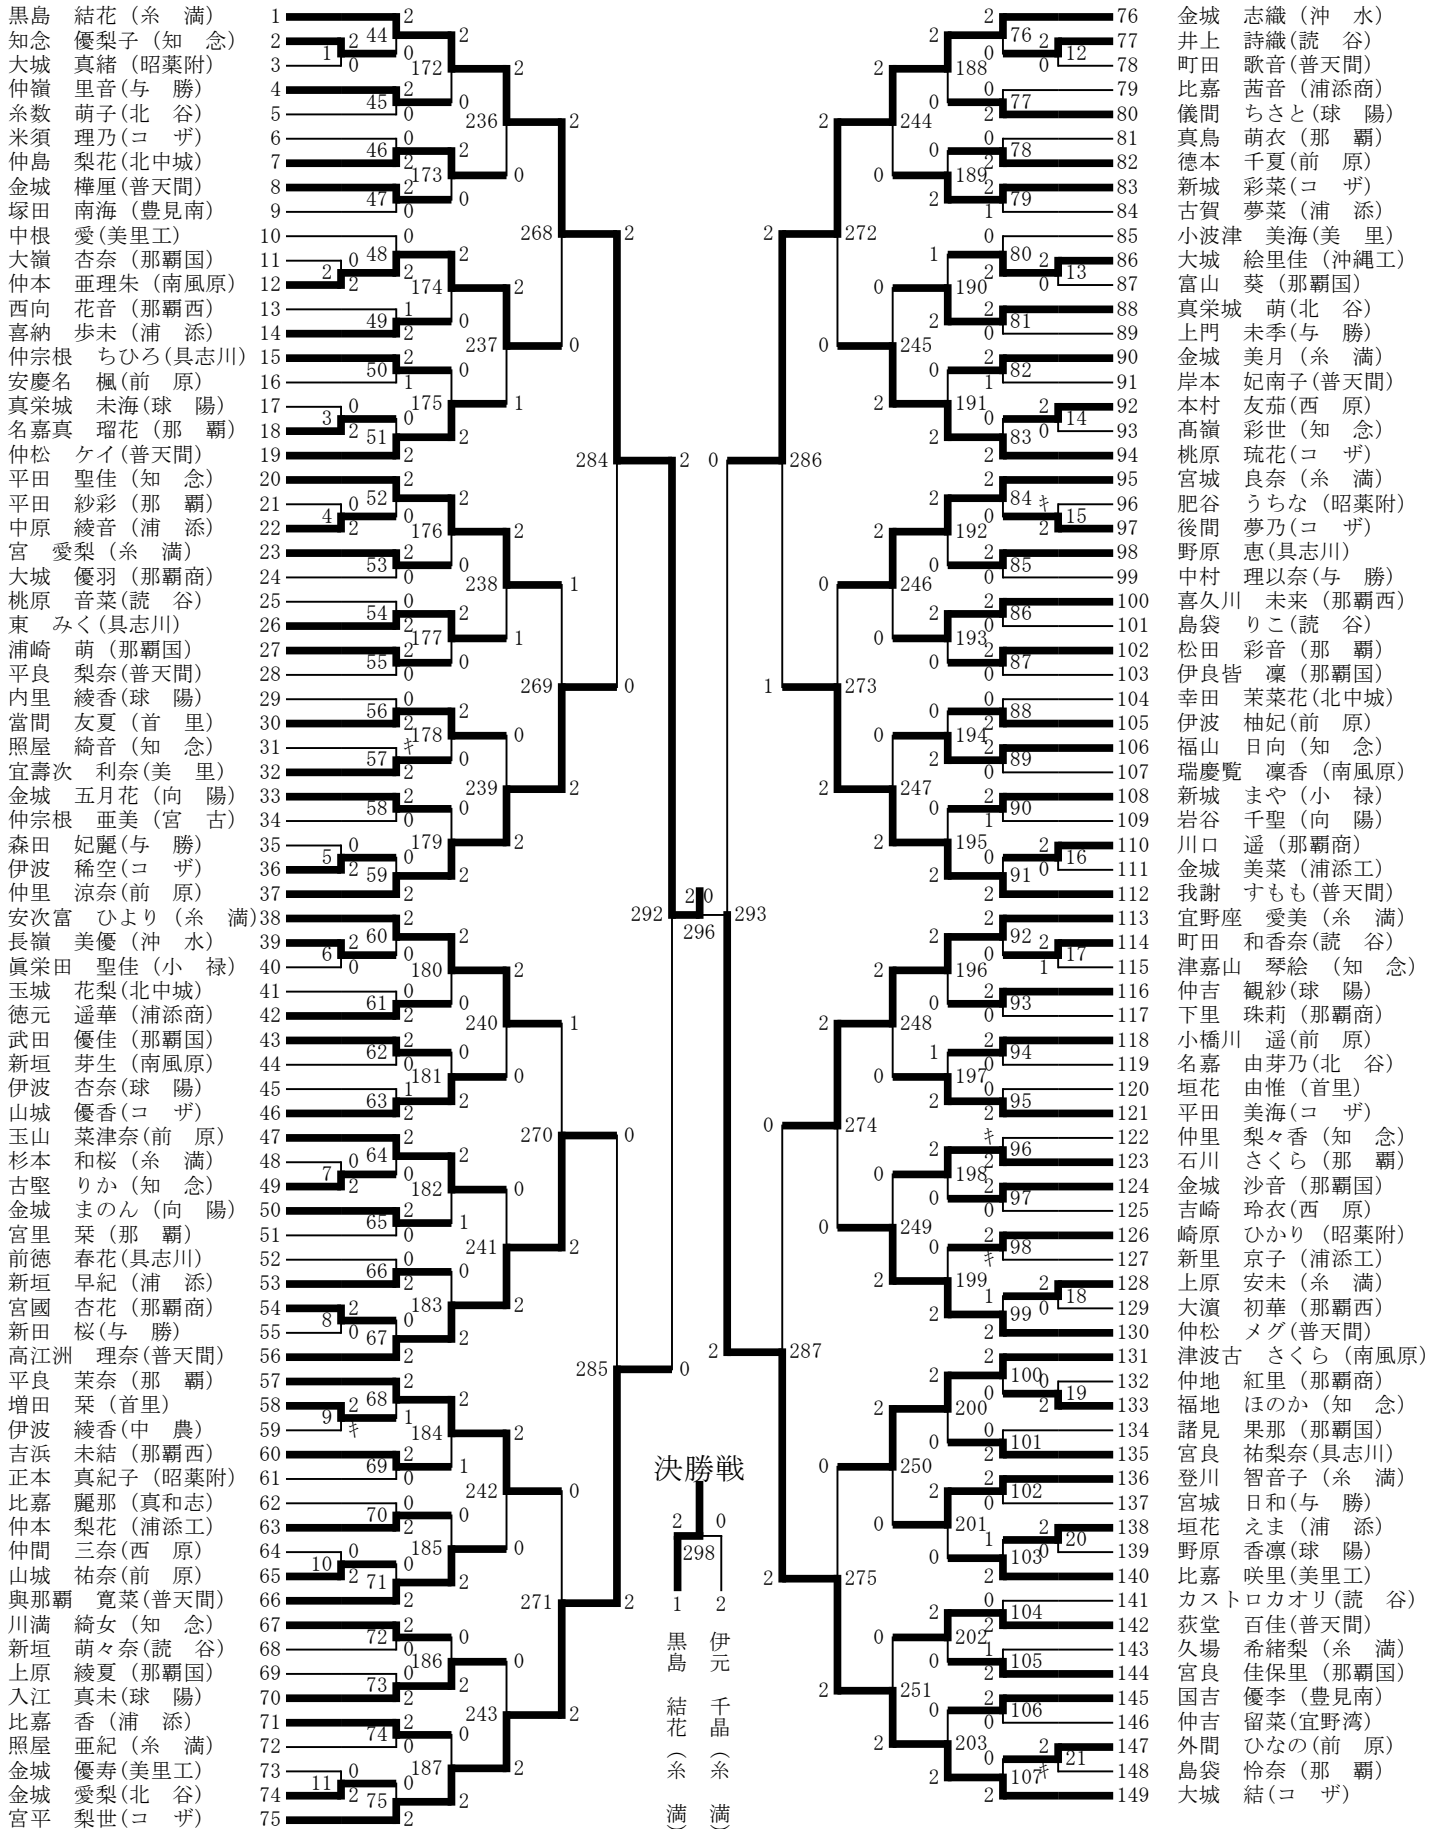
黒島　結花（糸　満）1
知念　優梨子（知　念）2
大城　真緒（昭薬附）3
仲嶺　里音（与　勝）4
糸数　萌子（北　谷）5
米須　理乃（コ　ザ）6
仲島　梨花（北中城）7
金城　樺厘（普天間）8
塚田　南海（豊見南）9
中根　愛（美里工）10
大嶺　杏奈（那覇国）11
仲本　亜理朱（南風原）12
西向　花音（那覇西）13
喜納　歩未（浦　添）14
仲宗根　ちひろ（具志川）15
安慶名　楓（前　原）16
真栄城　未海（球　陽）17
名嘉真　瑠花（那　覇）18
仲松　ケイ（普天間）19
平田　聖佳（知　念）20
平田　紗彩（那　覇）21
中原　綾音（浦　添）22
宮　愛梨（糸　満）23
大城　優羽（那覇商）24
桃原　音菜（読　谷）25
東　みく（具志川）26
浦崎　萌（那覇国）27
平良　梨奈（普天間）28
内里　綾香（球　陽）29
當間　友夏（首　里）30
照屋　綺音（知　念）31
宜壽次　利奈（美　里）32
金城　五月花（向　陽）33
仲宗根　亜美（宮　古）34
森田　妃麗（与　勝）35
伊波　稀空（コ　ザ）36
仲里　涼奈（前　原）37
安次富　ひより（糸　満）38
長嶺　美優（沖　水）39
眞栄田　聖佳（小　禄）40
玉城　花梨（北中城）41
徳元　遥華（浦添商）42
武田　優佳（那覇国）43
新垣　芽生（南風原）44
伊波　杏奈（球　陽）45
山城　優香（コ　ザ）46
玉山　菜津奈（前　原）47
杉本　和桜（糸　満）48
古堅　りか（知　念）49
金城　まのん（向　陽）50
宮里　栞（那　覇）51
前徳　春花（具志川）52
新垣　早紀（浦　添）53
宮國　杏花（那覇商）54
新田　桜（与　勝）55
高江洲　理奈（普天間）56
平良　茉奈（那　覇）57
増田　栞（首里）58
伊波　綾香（中　農）59
吉浜　未結（那覇西）60
正本　真紀子（昭薬附）61
比嘉　麗那（真和志）62
仲本　梨花（浦添工）63
仲間　三奈（西　原）64
山城　祐奈（前　原）65
與那覇　寛菜（普天間）66
川満　綺女（知　念）67
新垣　萌々奈（読　谷）68
上原　綾夏（那覇国）69
入江　真未（球　陽）70
比嘉　香（浦　添）71
照屋　亜紀（糸　満）72
金城　優寿（美里工）73
金城　愛梨（北　谷）74
宮平　梨世（コ　ザ）75

76 金城　志織（沖　水）
77 井上　詩織（読　谷）
78 町田　歌音（普天間）
79 比嘉　茜音（浦添商）
80 儀間　ちさと（球　陽）
81 真鳥　萌衣（那　覇）
82 徳本　千夏（前　原）
83 新城　彩菜（コ　ザ）
84 古賀　夢菜（浦　添）
85 小波津　美海（美　里）
86 大城　絵里佳（沖縄工）
87 富山　葵（那覇国）
88 真栄城　萌（北　谷）
89 上門　未季（与　勝）
90 金城　美月（糸　満）
91 岸本　妃南子（普天間）
92 本村　友茄（西　原）
93 髙嶺　彩世（知　念）
94 桃原　琉花（コ　ザ）
95 宮城　良奈（糸　満）
96 肥谷　うちな（昭薬附）
97 後間　夢乃（コ　ザ）
98 野原　恵（具志川）
99 中村　理以奈（与　勝）
100 喜久川　未来（那覇西）
101 島袋　りこ（読　谷）
102 松田　彩音（那　覇）
103 伊良皆　凜（那覇国）
104 幸田　茉菜花（北中城）
105 伊波　柚妃（前　原）
106 福山　日向（知　念）
107 瑞慶覧　凜香（南風原）
108 新城　まや（小　禄）
109 岩谷　千聖（向　陽）
110 川口　遥（那覇商）
111 金城　美菜（浦添工）
112 我謝　すもも（普天間）
113 宜野座　愛美（糸　満）
114 町田　和香奈（読　谷）
115 津嘉山　琴絵（知　念）
116 仲吉　観紗（球　陽）
117 下里　珠莉（那覇商）
118 小橋川　遥（前　原）
119 名嘉　由芽乃（北　谷）
120 垣花　由惟（首里）
121 平田　美海（コ　ザ）
122 仲里　梨々香（知　念）
123 石川　さくら（那　覇）
124 金城　沙音（那覇国）
125 吉崎　玲衣（西　原）
126 崎原　ひかり（昭薬附）
127 新里　京子（浦添工）
128 上原　安未（糸　満）
129 大濵　初華（那覇西）
130 仲松　メグ（普天間）
131 津波古　さくら（南風原）
132 仲地　紅里（那覇商）
133 福地　ほのか（知　念）
134 諸見　果那（那覇国）
135 宮良　祐梨奈（具志川）
136 登川　智音子（糸　満）
137 宮城　日和（与　勝）
138 垣花　えま（浦　添）
139 野原　香凛（球　陽）
140 比嘉　咲里（美里工）
141 カストロカオリ（読　谷）
142 荻堂　百佳（普天間）
143 久場　希緒梨（糸　満）
144 宮良　佳保里（那覇国）
145 国吉　優李（豊見南）
146 仲吉　留菜（宜野湾）
147 外間　ひなの（前　原）
148 島袋　怜奈（那　覇）
149 大城　結（コ　ザ）

決勝戦
2　0
298
1　2
黒島結花（糸満）
伊元千晶（糸満）